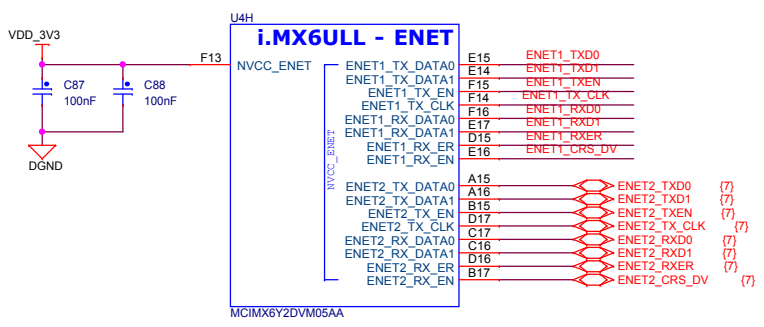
VDD_3V3

C87
100nF

C88
100nF

DGND

U4H
i.MX6ULL - ENET

F13
NVCC_ENET

NVCC_ENET

ENET1_TX_DATA0 E15 ENET1_TXD0
ENET1_TX_DATA1 E14 ENET1_TXD1
ENET1_TX_EN F15 ENET1_TXEN
ENET1_TX_CLK F14 ENET1_TX_CLK
ENET1_RX_DATA0 F16 ENET1_RXD0
ENET1_RX_DATA1 E17 ENET1_RXD1
ENET1_RX_ER D15 ENET1_RXER
ENET1_RX_EN E16 ENET1_CRS_DV

ENET2_TX_DATA0 A15 ENET2_TXD0 {7}
ENET2_TX_DATA1 A16 ENET2_TXD1 {7}
ENET2_TX_EN B15 ENET2_TXEN {7}
ENET2_TX_CLK D17 ENET2_TX_CLK {7}
ENET2_RX_DATA0 C17 ENET2_RXD0 {7}
ENET2_RX_DATA1 C16 ENET2_RXD1 {7}
ENET2_RX_ER D16 ENET2_RXER {7}
ENET2_RX_EN B17 ENET2_CRS_DV {7}

MCIMX6Y2DVM05AA